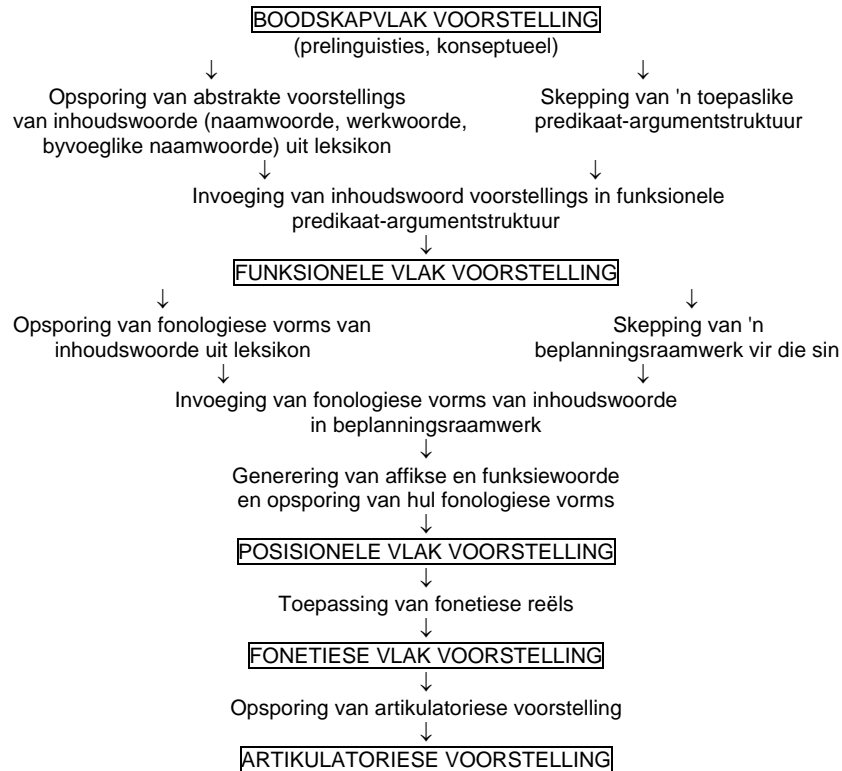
BOODSKAPVLAK VOORSTELLING
(prelinguisties, konseptueel)

Opsporing van abstrakte voorstellings van inhoudswoorde (naamwoorde, werkwoorde, byvoeglike naamwoorde) uit leksikon

Skepping van 'n toepaslike predikaat-argumentstruktuur

Invoeging van inhoudswoord voorstellings in funksionele predikaat-argumentstruktuur

FUNKSIONELE VLAK VOORSTELLING

Opsporing van fonologiese vorms van inhoudswoorde uit leksikon

Skepping van 'n beplanningsraamwerk vir die sin

Invoeging van fonologiese vorms van inhoudswoorde in beplanningsraamwerk

Generering van affikse en funksiewoorde en opsporing van hul fonologiese vorms

POSISIONELE VLAK VOORSTELLING

Toepassing van fonetiese reëls

FONETIESE VLAK VOORSTELLING

Opsporing van artikulatoriese voorstelling

ARTIKULATORIESE VOORSTELLING